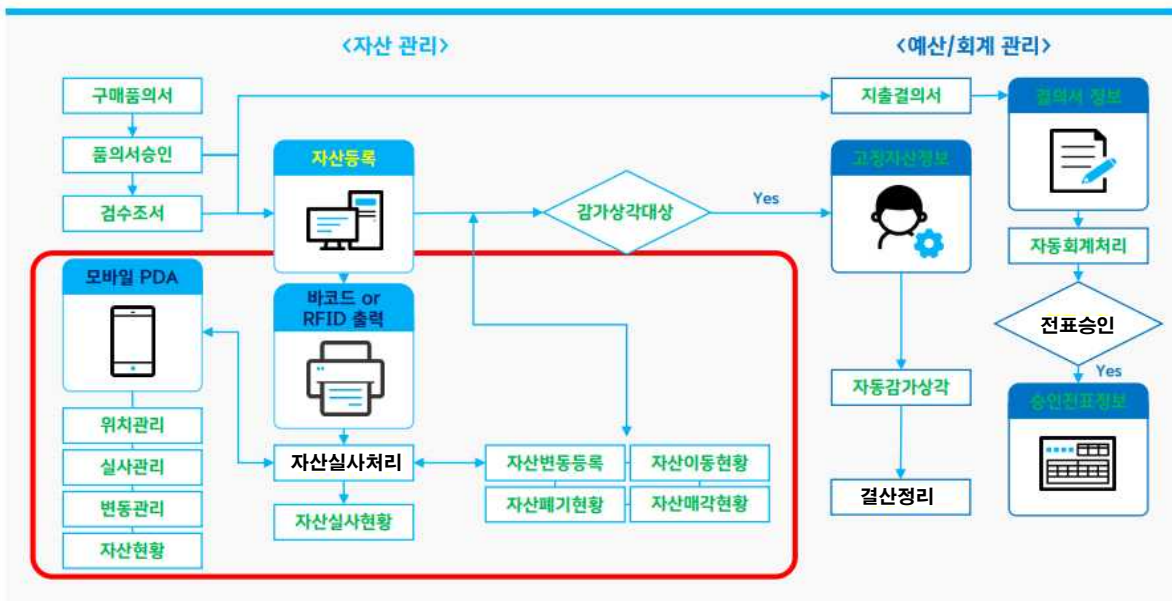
‹자산 관리›

‹예산/회계 관리›

구매품의서

품의서승인

검수조서

자산등록

감가상각대상

Yes

고정자산정보

지출결의서

결의서 정보

자동회계처리

전표승인

Yes

승인전표정보

모바일 PDA

위치관리

실사관리

변동관리

자산현황

바코드 or RFID 출력

자산실사처리

자산실사현황

자산변동등록

자산이동현황

자산폐기현황

자산매각현황

자동감가상각

결산정리